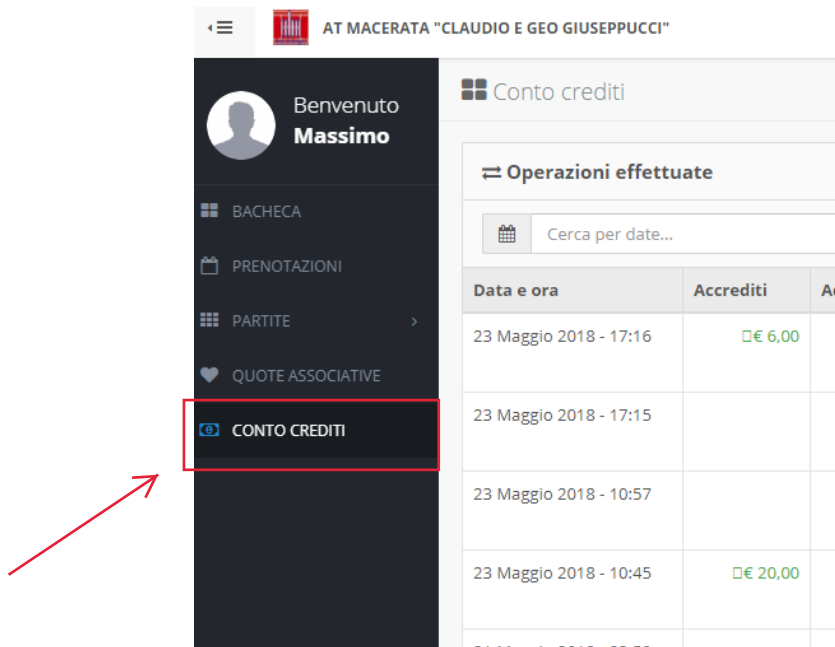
AT MACERATA "CLAUDIO E GEO GIUSEPPUCCI"

Benvenuto
Massimo

BACHECA
PRENOTAZIONI
PARTITE
QUOTE ASSOCIATIVE
CONTO CREDITI

Conto crediti

Operazioni effettuate

Cerca per date...

| Data e ora | Accrediti | A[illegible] |
|---|---|---|
| 23 Maggio 2018 - 17:16 | € 6,00 | |
| 23 Maggio 2018 - 17:15 | | |
| 23 Maggio 2018 - 10:57 | | |
| 23 Maggio 2018 - 10:45 | € 20,00 | |
| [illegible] | | |